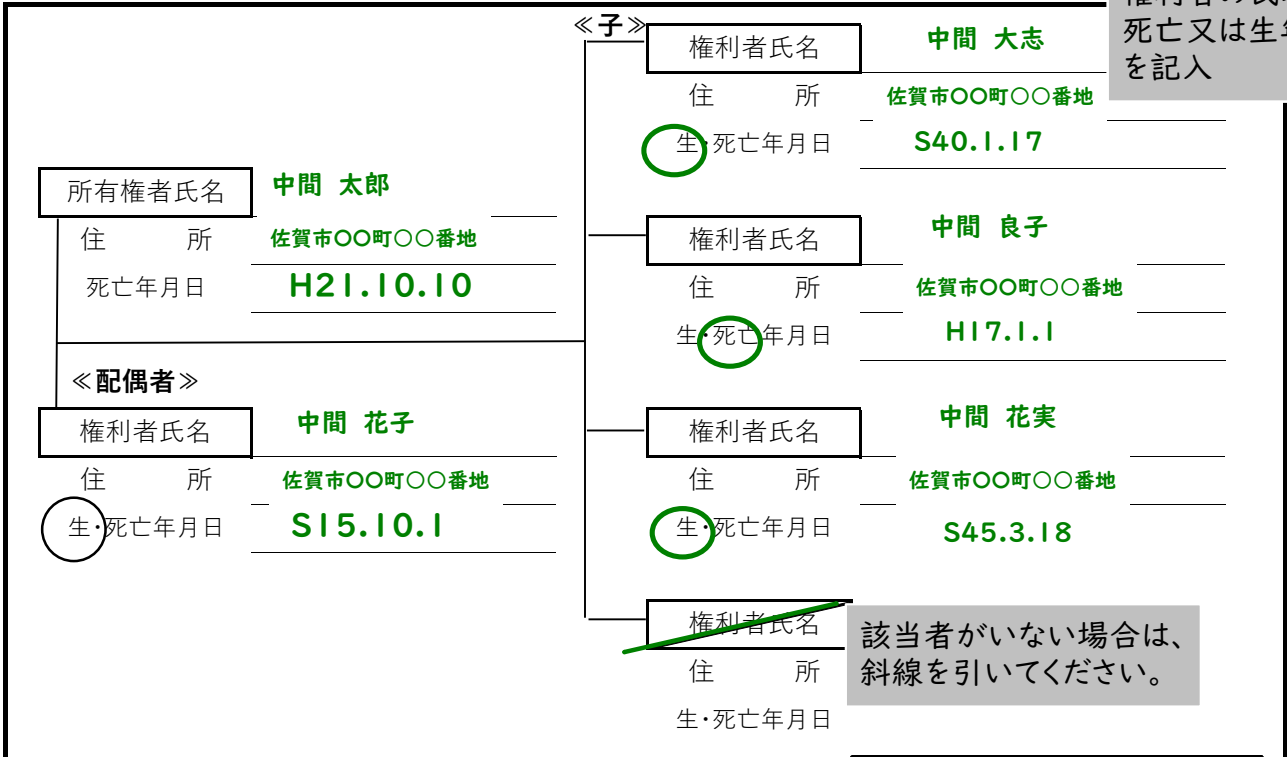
権利者の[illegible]
死亡又は生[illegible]
を記入

≪子≫

権利者氏名 中間 大志
住 所 佐賀市〇〇町〇〇番地
生・死亡年月日 S40.1.17

所有権者氏名 中間 太郎
住 所 佐賀市〇〇町〇〇番地
死亡年月日 H21.10.10

権利者氏名 中間 良子
住 所 佐賀市〇〇町〇〇番地
生・死亡年月日 H17.1.1

≪配偶者≫
権利者氏名 中間 花子
住 所 佐賀市〇〇町〇〇番地
生・死亡年月日 S15.10.1

権利者氏名 中間 花実
住 所 佐賀市〇〇町〇〇番地
生・死亡年月日 S45.3.18

権利者氏名
住 所
生・死亡年月日

該当者がいない場合は、斜線を引いてください。